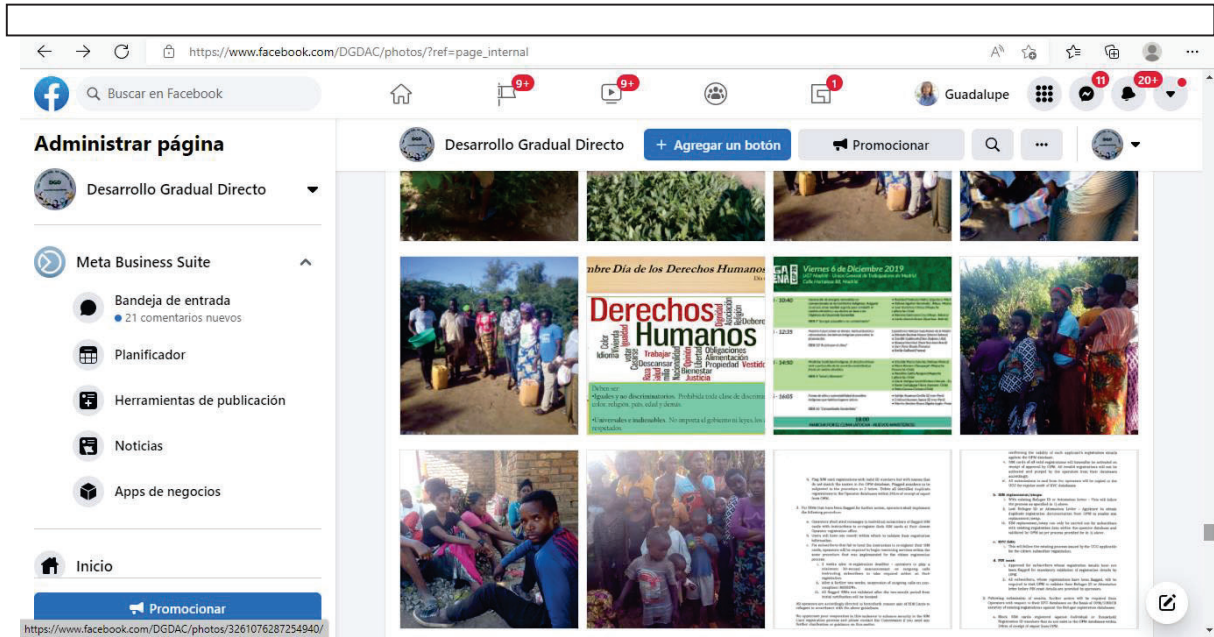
https://www.facebook.com/DGDAC/photos/?ref=page_internal

Buscar en Facebook

9+

9+

1

Guadalupe

11

20+

Administrar página

Desarrollo Gradual Directo

Meta Business Suite

Bandeja de entrada

• 21 comentarios nuevos

Planificador

Herramientas de publicación

Noticias

Apps de negocios

Inicio

Promocionar

Desarrollo Gradual Directo

+ Agregar un botón

Promocionar

mbre Día de los Derechos Humanos

Derechos Humanos

Viernes 6 de Diciembre 2019

https://www.facebook.com/DGDAC/photos/3261076287254940/